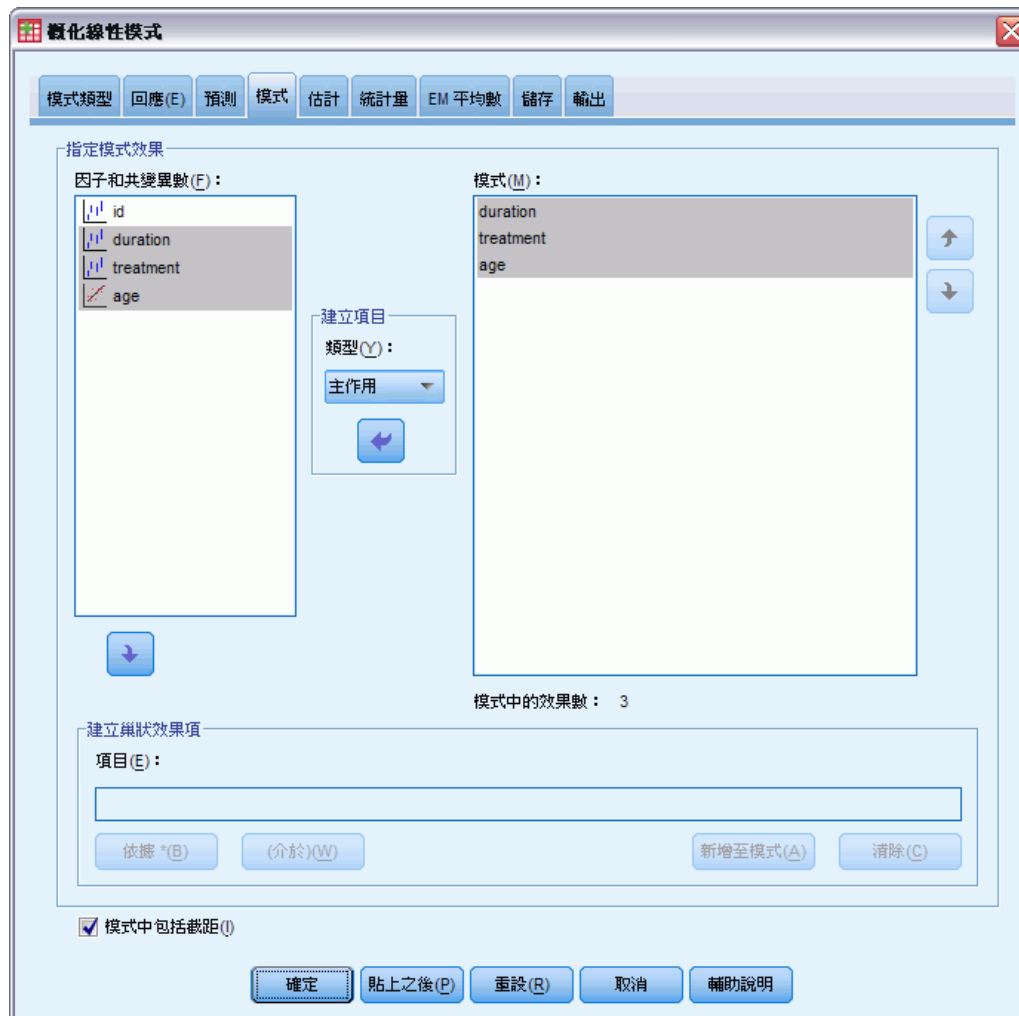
概化線性模式

模式類型 回應(E) 預測 模式 估計 統計量 EM 平均數 儲存 輸出

指定模式效果

因子和共變異數(F)：
id
duration
treatment
age

建立項目
類型(Y)：
主作用

模式(M)：
duration
treatment
age

模式中的效果數： 3

建立巢狀效果項
項目(E)：

依據 *(B) (介於)(W) 新增至模式(A) 清除(C)

模式中包括截距(I)

確定 貼上之後(P) 重設(R) 取消 輔助說明